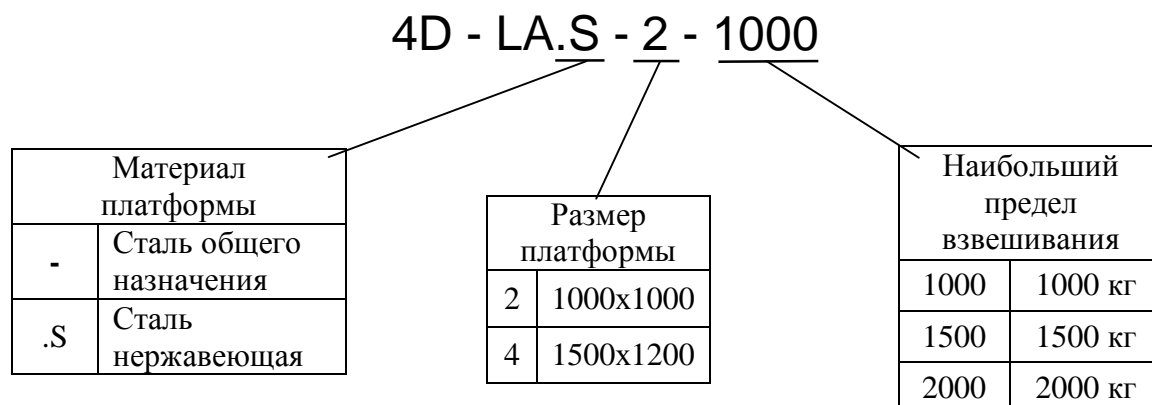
4D - LA.S - 2 - 1000

| Материал платформы | |
|---|---|
| - | Сталь общего назначения |
| .S | Сталь нержавеющая |

| Размер платформы | |
|---|---|
| 2 | 1000x1000 |
| 4 | 1500x1200 |

| Наибольший предел взвешивания | |
|---|---|
| 1000 | 1000 кг |
| 1500 | 1500 кг |
| 2000 | 2000 кг |